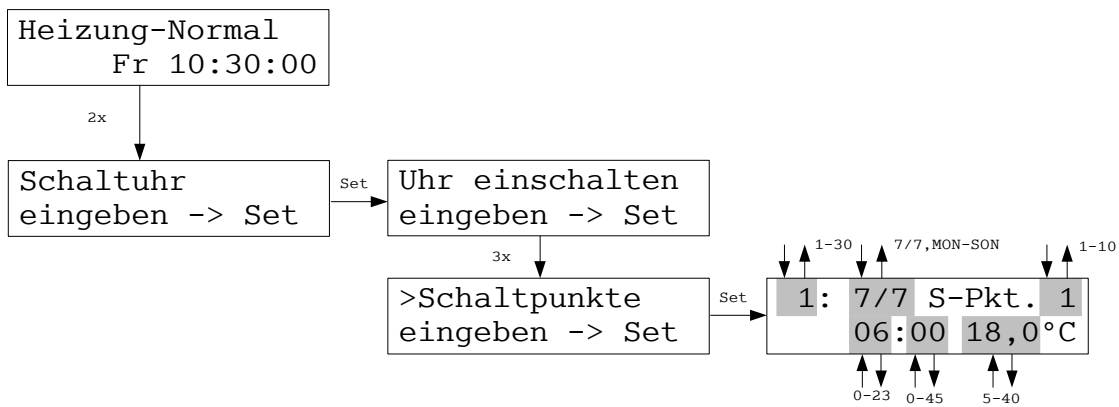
Heizung-Normal
Fr 10:30:00

2x

Schaltuhr
eingeben -> Set

Set

Uhr einschalten
eingeben -> Set

3x

>Schaltpunkte
eingeben -> Set

Set

1-30 7/7,MON-SON 1-10

1: 7/7 S-Pkt. 1
06:00 18,0°C

0-23 0-45 5-40